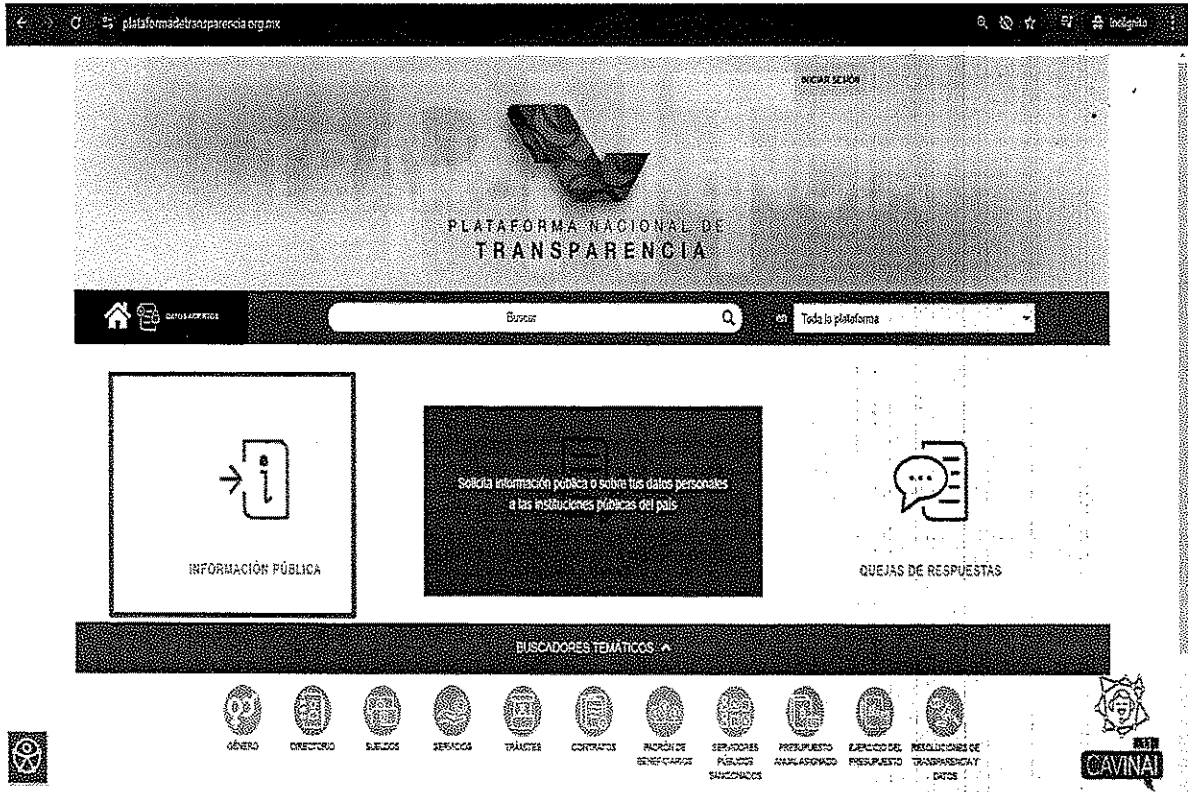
plataformadetransparencia.org.mx

Incógnito

INICIAR SESIÓN

PLATAFORMA NACIONAL DE TRANSPARENCIA

DATOS ABIERTOS

Buscar

en Toda la plataforma

INFORMACIÓN PÚBLICA

Solicita información pública o sobre tus datos personales a las instituciones públicas del país

QUEJAS DE RESPUESTAS

BUSCADORES TEMÁTICOS

GÉNERO

DIRECTORIO

SUELDOS

SERVICIOS

TRÁMITES

CONTRATOS

PADRÓN DE BENEFICIARIOS

SERVIDORES PÚBLICOS SANCIONADOS

PRESUPUESTO ANUAL ASIGNADO

EJERCICIO DEL PRESUPUESTO

RESOLUCIONES DE TRANSPARENCIA Y DATOS

CAVINAI